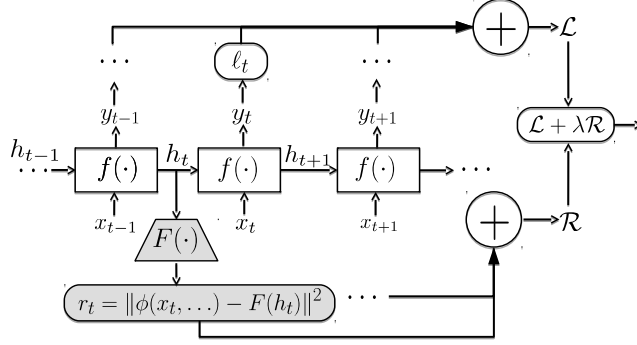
$+$ $\mathcal{L}$

$\cdots$ $\ell_t$ $\cdots$

$y_{t-1}$ $y_t$ $y_{t+1}$

$\mathcal{L} + \lambda\mathcal{R}$

$h_{t-1}$ $\cdots$ $f(\cdot)$ $h_t$ $f(\cdot)$ $h_{t+1}$ $f(\cdot)$ $\cdots$

$x_{t-1}$ $x_t$ $x_{t+1}$

$F(\cdot)$

$+$ $\mathcal{R}$

$r_t = \|\phi(x_t, \ldots) - F(h_t)\|^2$ $\cdots$